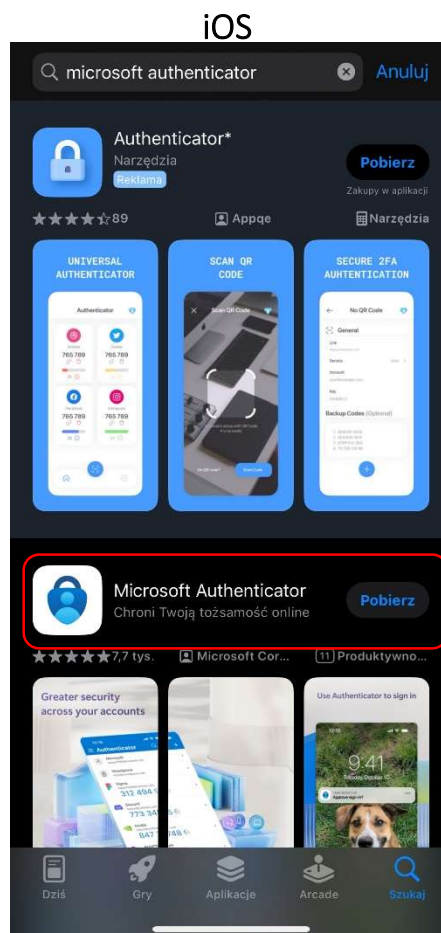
iOS

microsoft authenticator

Anuluj

Authenticator*
Narzędzia
Reklama

Pobierz
Zakupy w aplikacji

★★★★☆ 89
Appqe
Narzędzia

UNIVERSAL AUTHENTICATOR

Authenticator

765789
765789
765789
765789

SCAN QR CODE

Scan QR Code

SECURE 2FA AUHTENTICATION

No QR Code
General
Backup Codes (Optional)

Microsoft Authenticator
Chroni Twoją tożsamość online

Pobierz

★★★★★ 7,7 tys.
Microsoft Cor...
11 Produktywno...

Greater security across your accounts

Authenticator

Use Authenticator to sign in

9:41
Tuesday, October 10

Dziś
Gry
Aplikacje
Arcade
Szukaj